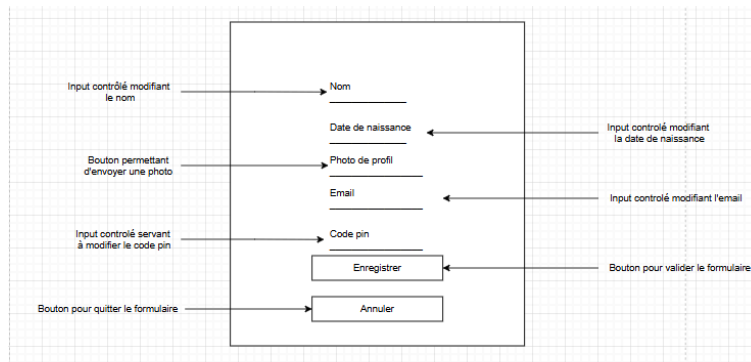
Input contrôlé modifiant le nom

Nom

Date de naissance

Input controlé modifiant la date de naissance

Bouton permettant d'envoyer une photo

Photo de profil

Email

Input controlé modifiant l'email

Input controlé servant à modifier le code pin

Code pin

Enregistrer

Bouton pour valider le formulaire

Bouton pour quitter le formulaire

Annuler